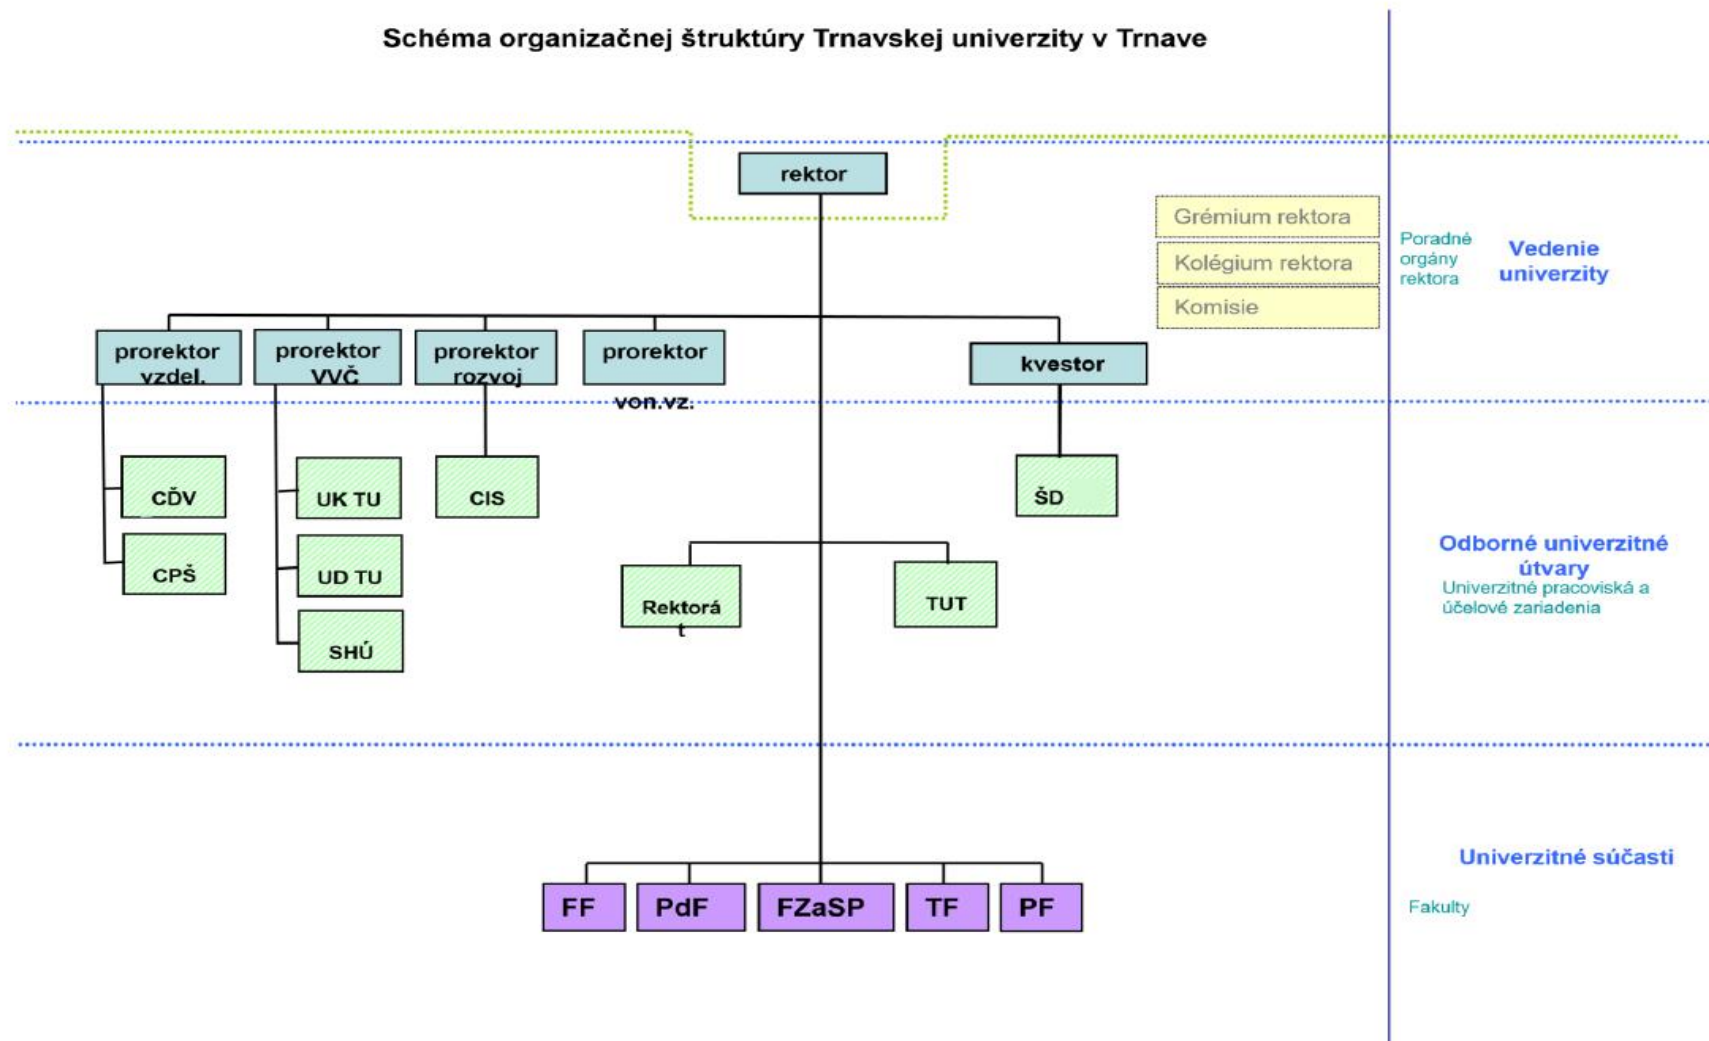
Schéma organizačnej štruktúry Trnavskej univerzity v Trnave

rektor

Grémium rektora
Kolégium rektora
Komisie

Poradné orgány rektora

Vedenie univerzity

prorektor vzdel.
prorektor VVČ
prorektor rozvoj
prorektor von.vz.
kvestor

CĎV
CPŠ
UK TU
UD TU
SHÚ
CIS
ŠD
Rektorát
TUT

Odborné univerzitné útvary
Univerzitné pracoviská a účelové zariadenia

Univerzitné súčasti

FF
PdF
FZaSP
TF
PF

Fakulty